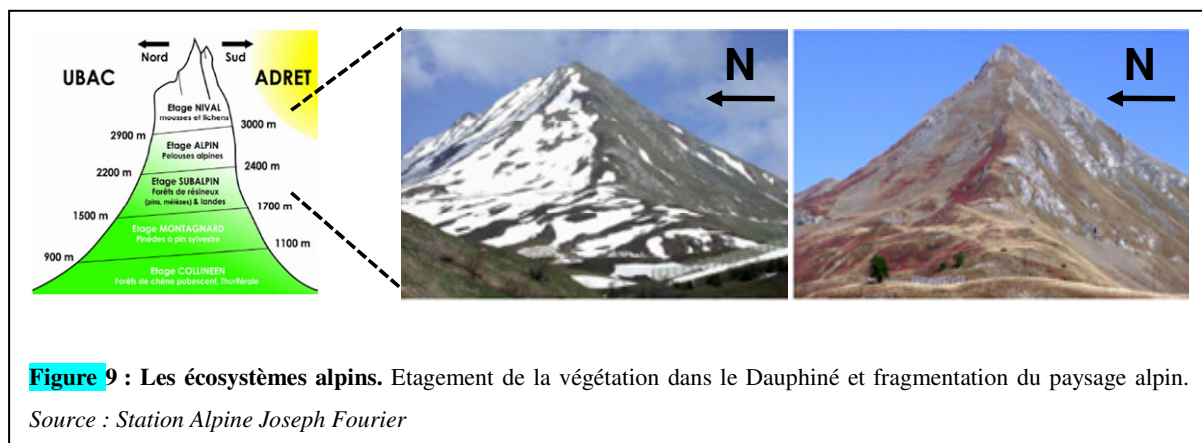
Nord Sud
UBAC ADRET
Etage NIVAL mousses et lichens
2900 m 3000 m
Etage ALPIN Pelouses alpines
2200 m 2400 m
Etage SUBALPIN Forêts de résineux (pins, mélèzes) & landes
1500 m 1700 m
Etage MONTAGNARD Pinèdes à pin sylvestre
900 m 1100 m
Etage COLLINEEN Forêts de chêne pubescent, Thuriféraie

N

N

Figure 9 : Les écosystèmes alpins. Etagement de la végétation dans le Dauphiné et fragmentation du paysage alpin. Source : Station Alpine Joseph Fourier